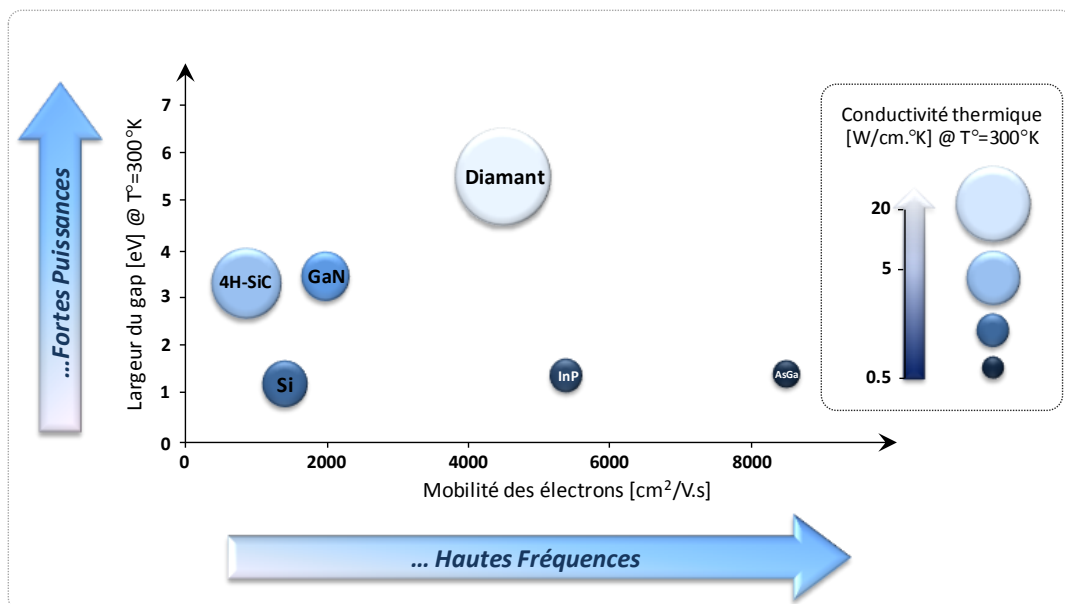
…Fortes Puissances

Largeur du gap [eV] @ T°=300°K

7
6
5
4
3
2
1
0

Diamant
4H-SiC
GaN
Si
InP
AsGa

0
2000
4000
6000
8000

Mobilité des électrons [cm$^2$/V.s]

Conductivité thermique [W/cm.°K] @ T°=300°K

20
5
0.5

… Hautes Fréquences